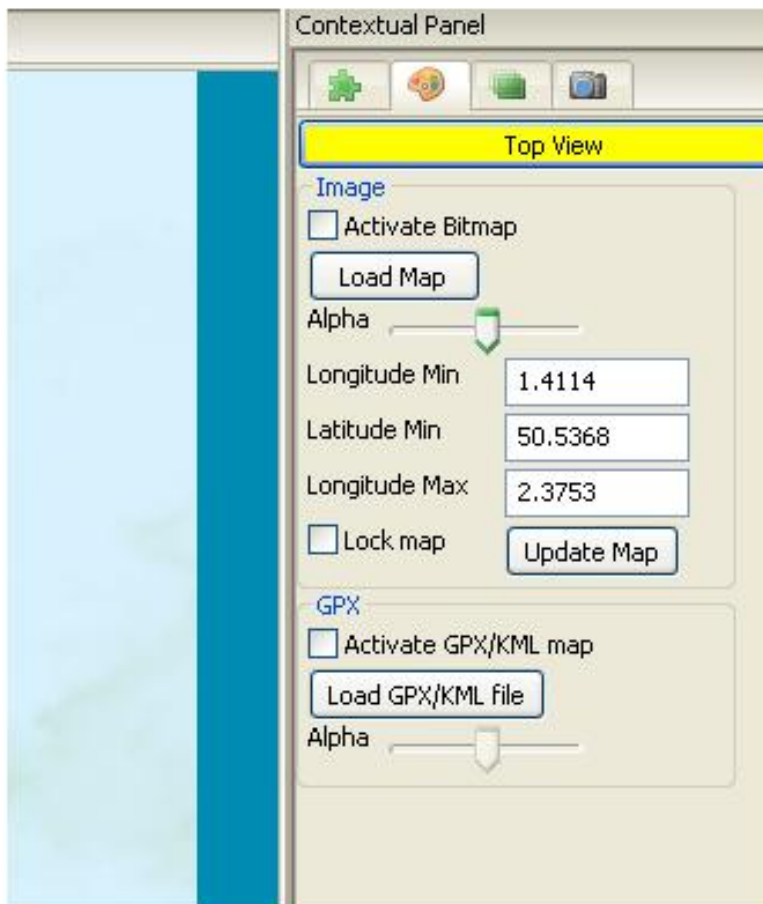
Contextual Panel

Top View

Image

Activate Bitmap

Load Map

Alpha

Longitude Min 1.4114

Latitude Min 50.5368

Longitude Max 2.3753

Lock map

Update Map

GPX

Activate GPX/KML map

Load GPX/KML file

Alpha